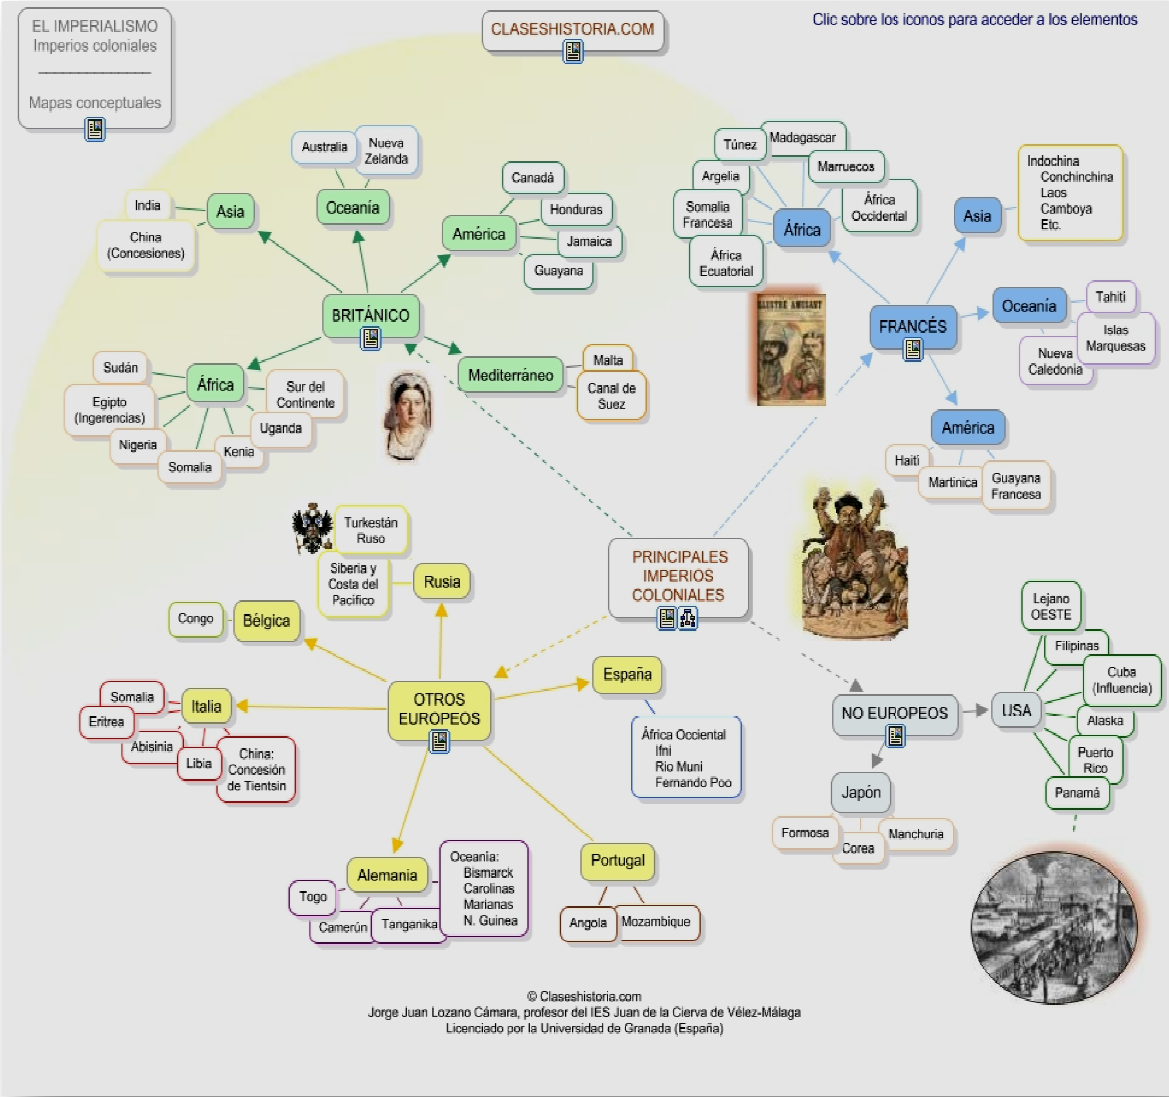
EL IMPERIALISMO
Imperios coloniales

Mapas conceptuales

CLASESHISTORIA.COM

Clic sobre los iconos para acceder a los elementos

Australia
Nueva Zelanda
Oceanía
India
Asia
China (Concesiones)
Canadá
Honduras
América
Jamaica
Guayana
BRITÁNICO
Mediterráneo
Malta
Canal de Suez
Sudán
África
Sur del Continente
Egipto (Ingerencias)
Uganda
Nigeria
Kenia
Somalia

Túnez
Madagascar
Argelia
Marruecos
Somalia Francesa
África
África Occidental
África Ecuatorial
Indochina
Conchinchina
Laos
Camboya
Etc.
Asia
FRANCÉS
Oceanía
Tahiti
Islas Marquesas
Nueva Caledonia
América
Haití
Martinica
Guayana Francesa

Turkestán Ruso
Siberia y Costa del Pacífico
Rusia
Congo
Bélgica
PRINCIPALES IMPERIOS COLONIALES
Somalia
Italia
Eritrea
Abisinia
Libia
China: Concesión de Tientsin
OTROS EUROPEOS
España
África Occcental
Ifni
Rio Muni
Fernando Poo
Alemania
Oceanía:
Bismarck
Carolinas
Marianas
N. Guinea
Togo
Camerún
Tanganika
Portugal
Angola
Mozambique

Lejano OESTE
Filipinas
Cuba (Influencia)
NO EUROPEOS
USA
Alaska
Puerto Rico
Panamá
Japón
Formosa
Manchuria
Corea

© Claseshistoria.com
Jorge Juan Lozano Cámara, profesor del IES Juan de la Cierva de Vélez-Málaga
Licenciado por la Universidad de Granada (España)